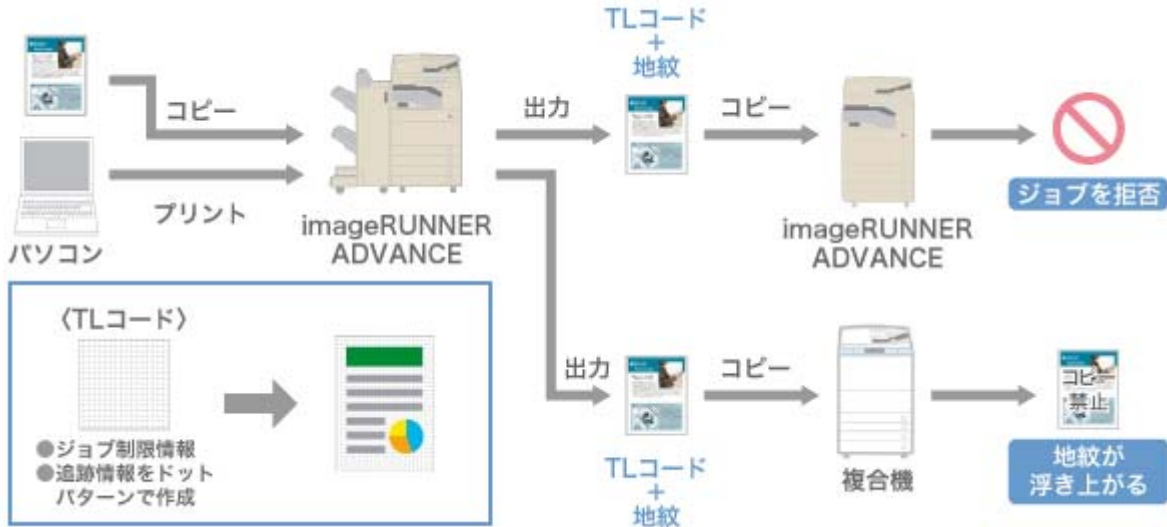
コピー

パソコン

プリント

imageRUNNER ADVANCE

出力

TLコード
+
地紋

コピー

imageRUNNER ADVANCE

ジョブを拒否

〈TLコード〉

●ジョブ制限情報
●追跡情報をドットパターンで作成

出力

TLコード
+
地紋

コピー

複合機

コピー
禁止

地紋が浮き上がる